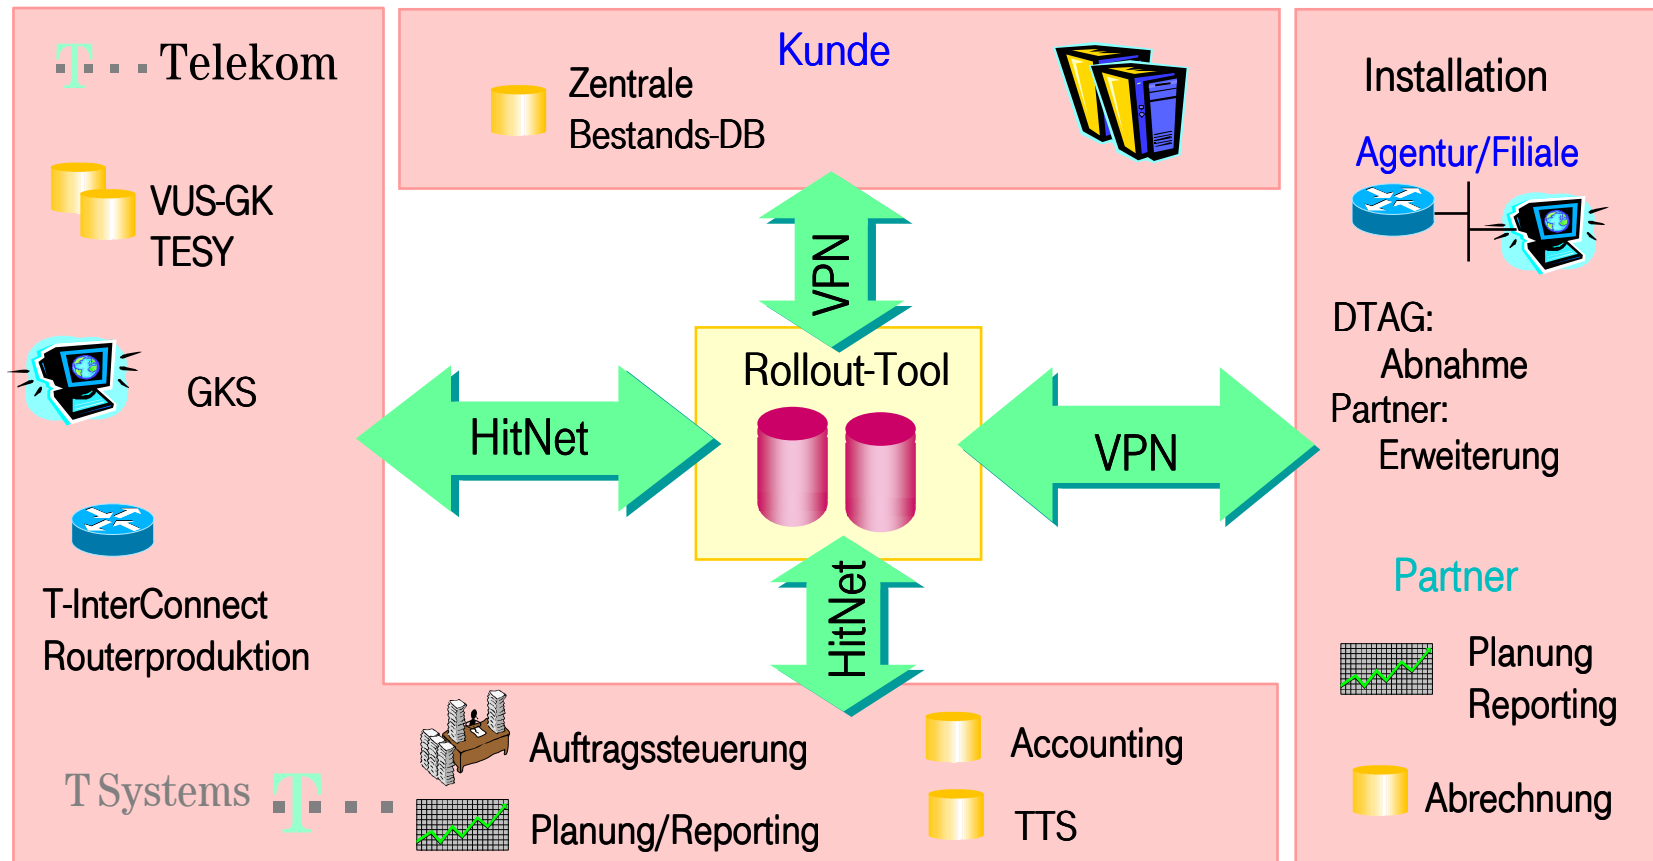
T · · Telekom

VUS-GK
TESY

GKS

T-InterConnect
Routerproduktion

T Systems T · ·

Kunde

Zentrale
Bestands-DB

VPN

HitNet

Rollout-Tool

VPN

HitNet

Auftragssteuerung

Planung/Reporting

Accounting

TTS

Installation

Agentur/Filiale

DTAG:
Abnahme
Partner:
Erweiterung

Partner

Planung
Reporting

Abrechnung